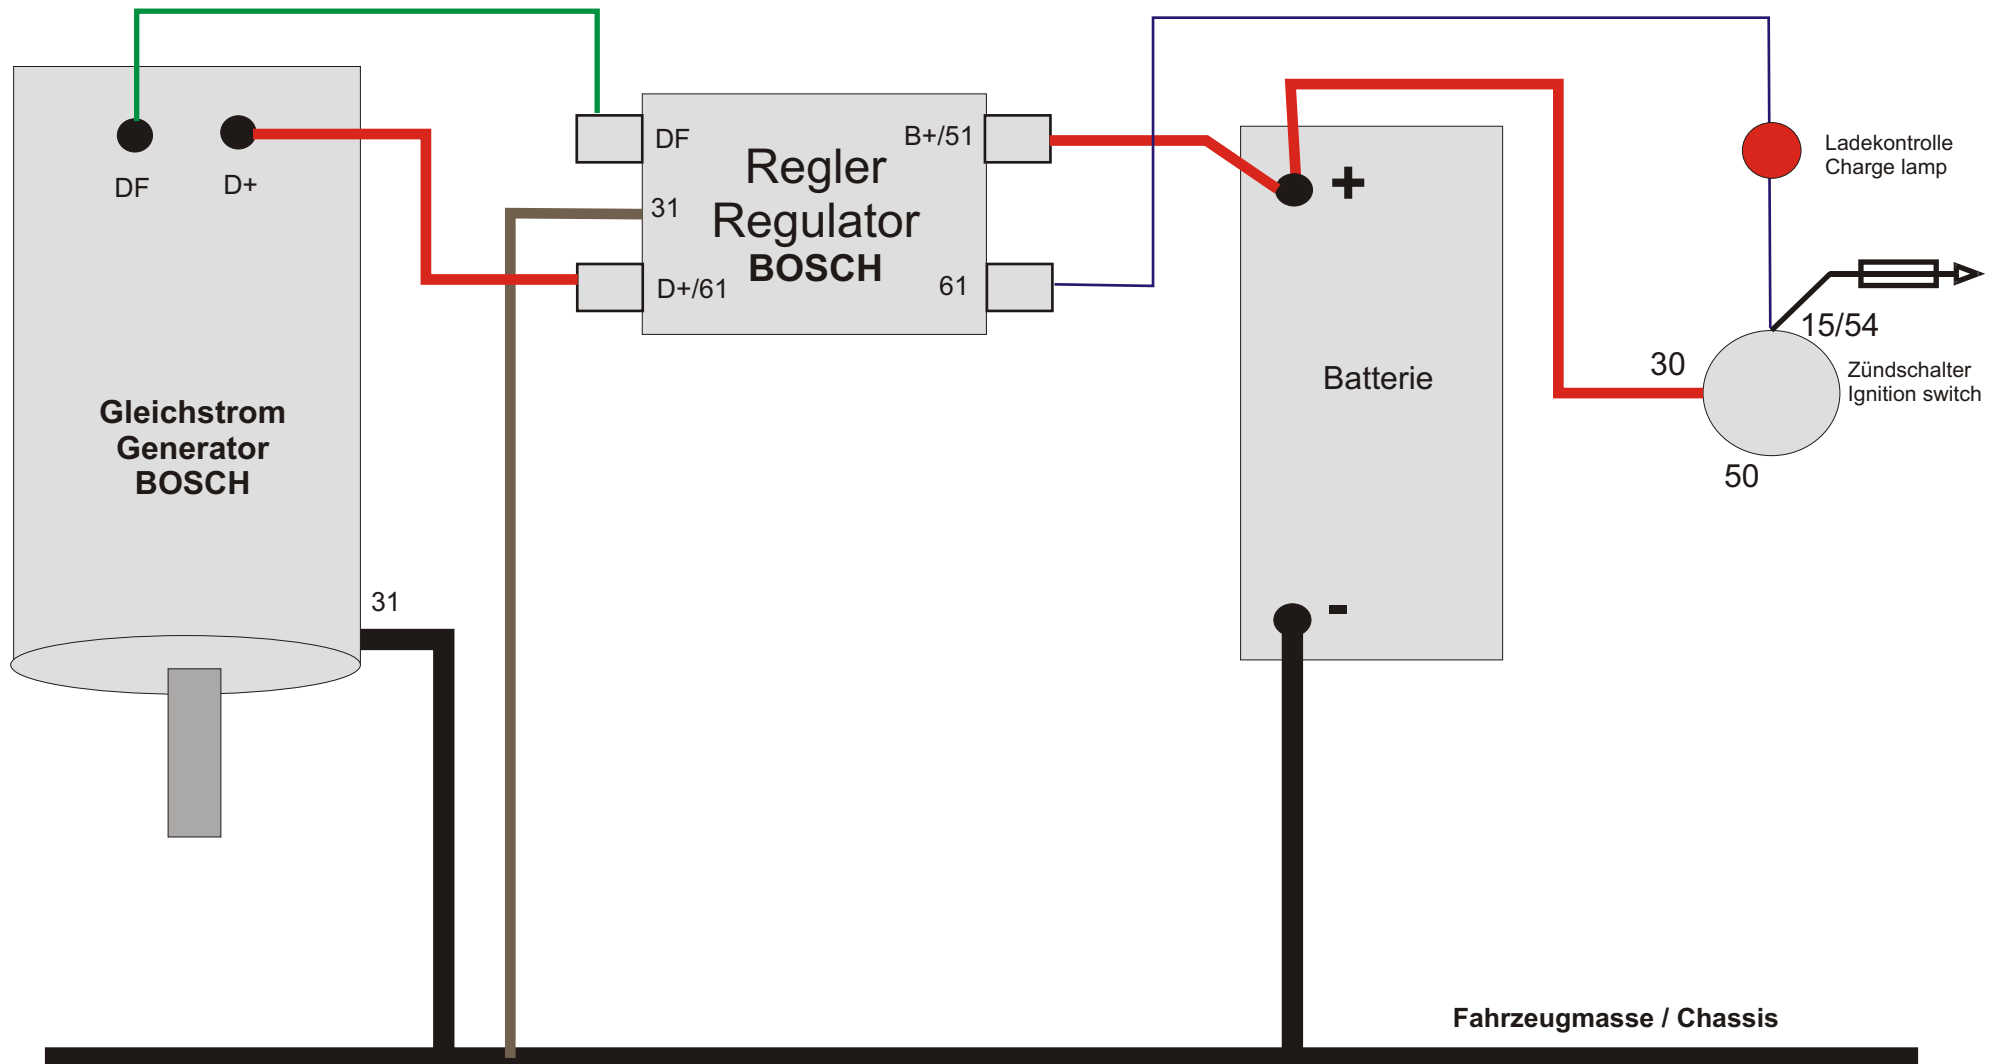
DF

D+

Gleichstrom
Generator
BOSCH

31

DF

31

D+/61

Regler
Regulator
BOSCH

B+/51

61

+

Batterie

-

Ladekontrolle
Charge lamp

15/54

30

Zündschalter
Ignition switch

50

Fahrzeugmasse / Chassis